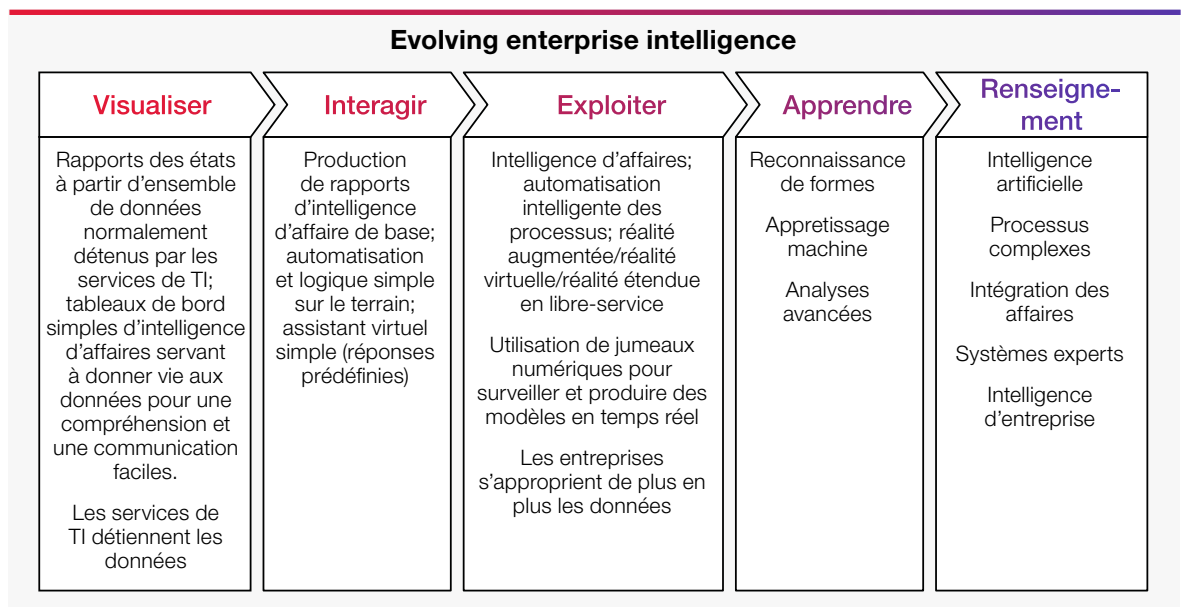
Evolving enterprise intelligence

| Visualiser | Interagir | Exploiter | Apprendre | Renseignement |
|---|---|---|---|---|
| Rapports des états à partir d'ensemble de données normalement détenus par les services de TI; tableaux de bord simples d'intelligence d'affaires servant à donner vie aux données pour une compréhension et une communication faciles.<br><br>Les services de TI détiennent les données | Production de rapports d'intelligence d'affaire de base; automatisation et logique simple sur le terrain; assistant virtuel simple (réponses prédéfinies) | Intelligence d'affaires; automatisation intelligente des processus; réalité augmentée/réalité virtuelle/réalité étendue en libre-service<br><br>Utilisation de jumeaux numériques pour surveiller et produire des modèles en temps réel<br><br>Les entreprises s'approprient de plus en plus les données | Reconnaissance de formes<br><br>Appretissage machine<br><br>Analyses avancées | Intelligence artificielle<br><br>Processus complexes<br><br>Intégration des affaires<br><br>Systèmes experts<br><br>Intelligence d'entreprise |